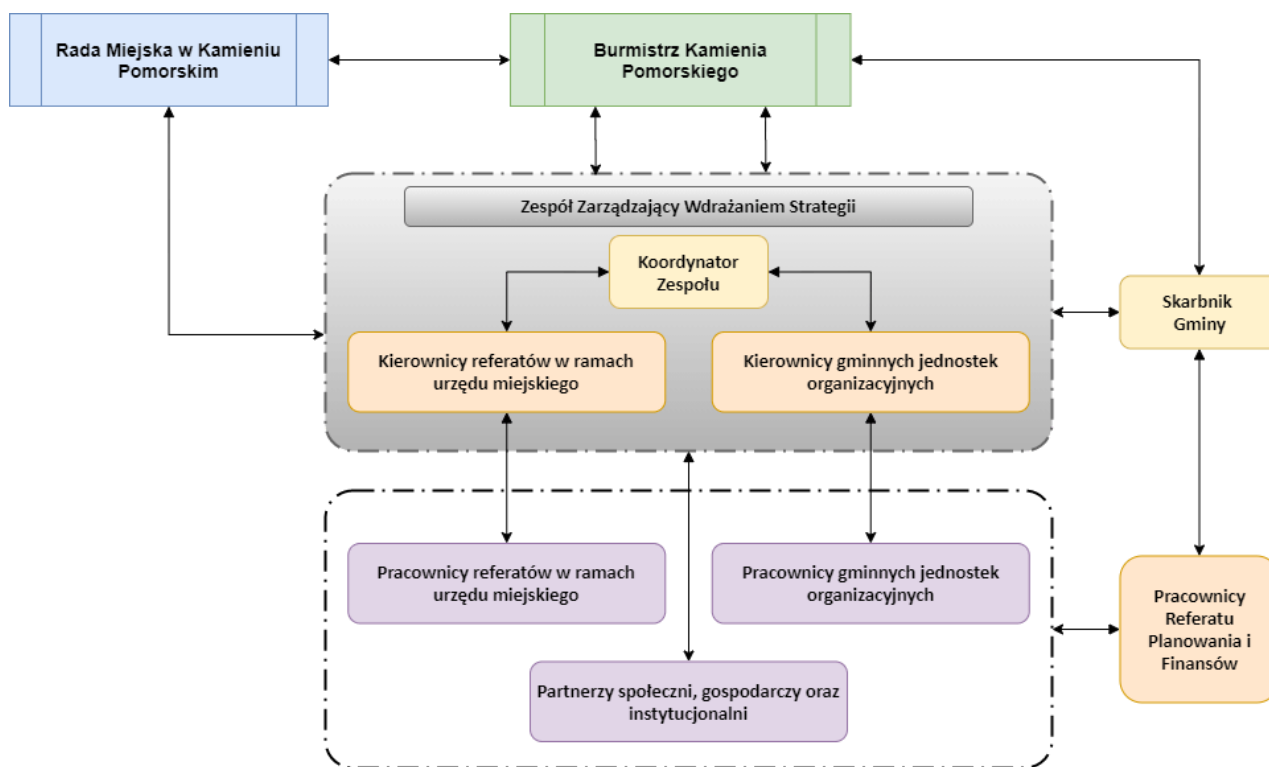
Rada Miejska w Kamieniu Pomorskim

Burmistrz Kamienia Pomorskiego

Zespół Zarządzający Wdrażaniem Strategii

Koordynator Zespołu

Skarbnik Gminy

Kierownicy referatów w ramach urzędu miejskiego

Kierownicy gminnych jednostek organizacyjnych

Pracownicy referatów w ramach urzędu miejskiego

Pracownicy gminnych jednostek organizacyjnych

Pracownicy Referatu Planowania i Finansów

Partnerzy społeczni, gospodarczy oraz instytucjonalni